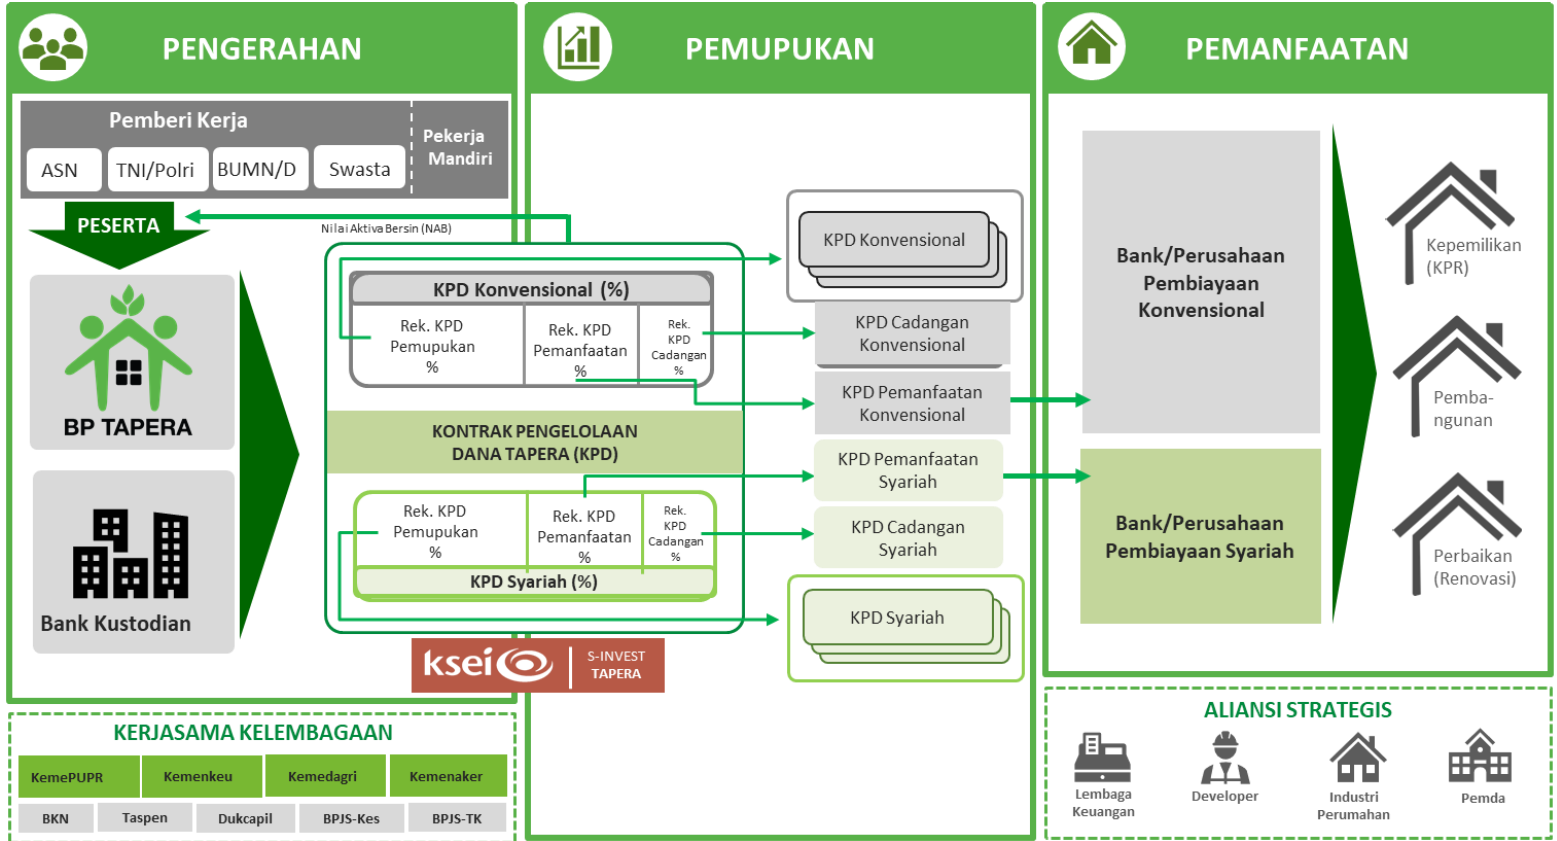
PENGERAHAN

PEMUPUKAN

PEMANFAATAN

Pemberi Kerja

ASN

TNI/Polri

BUMN/D

Swasta

Pekerja Mandiri

PESERTA

Nilai Aktiva Bersin (NAB)

BP TAPERA

Bank Kustodian

KPD Konvensional (%)

| Rek. KPD Pemupukan % | Rek. KPD Pemanfaatan % | Rek. KPD Cadangan % |
|---|---|---|

KONTRAK PENGELOLAAN DANA TAPERA (KPD)

| Rek. KPD Pemupukan % | Rek. KPD Pemanfaatan % | Rek. KPD Cadangan % |
|---|---|---|

KPD Syariah (%)

ksei S-INVEST TAPERA

KPD Konvensional

KPD Cadangan Konvensional

KPD Pemanfaatan Konvensional

KPD Pemanfaatan Syariah

KPD Cadangan Syariah

KPD Syariah

Bank/Perusahaan Pembiayaan Konvensional

Bank/Perusahaan Pembiayaan Syariah

Kepemilikan (KPR)

Pemba-ngunan

Perbaikan (Renovasi)

KERJASAMA KELEMBAGAAN

| KemePUPR | Kemenkeu | Kemedagri | Kemenaker |
|---|---|---|---|
| BKN | Taspen | Dukcapil | BPJS-Kes | BPJS-TK |

ALIANSI STRATEGIS

Lembaga Keuangan

Developer

Industri Perumahan

Pemda